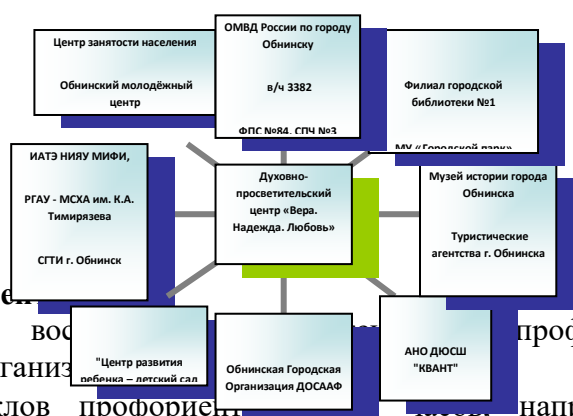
Центр занятости населения

Обнинский молодёжный центр

ОМВД России по городу Обнинску

в/ч 3382

ФПС №84, СПЧ №3

Филиал городской библиотеки №1

МУ «Городской парк»

ИАТЭ НИЯУ МИФИ,

РГАУ - МСХА им. К.А. Тимирязева

СГТИ г. Обнинск

Духовно-просветительский центр «Вера. Надежда. Любовь»

Музей истории города Обнинска

Туристические агентства г. Обнинска

"Центр развития ребенка – детский сад

Обнинская Городская Организация ДОСААФ

АНО ДЮСШ "КВАНТ"

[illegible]

вос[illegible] проф

ганиз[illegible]

клов профориен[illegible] напр